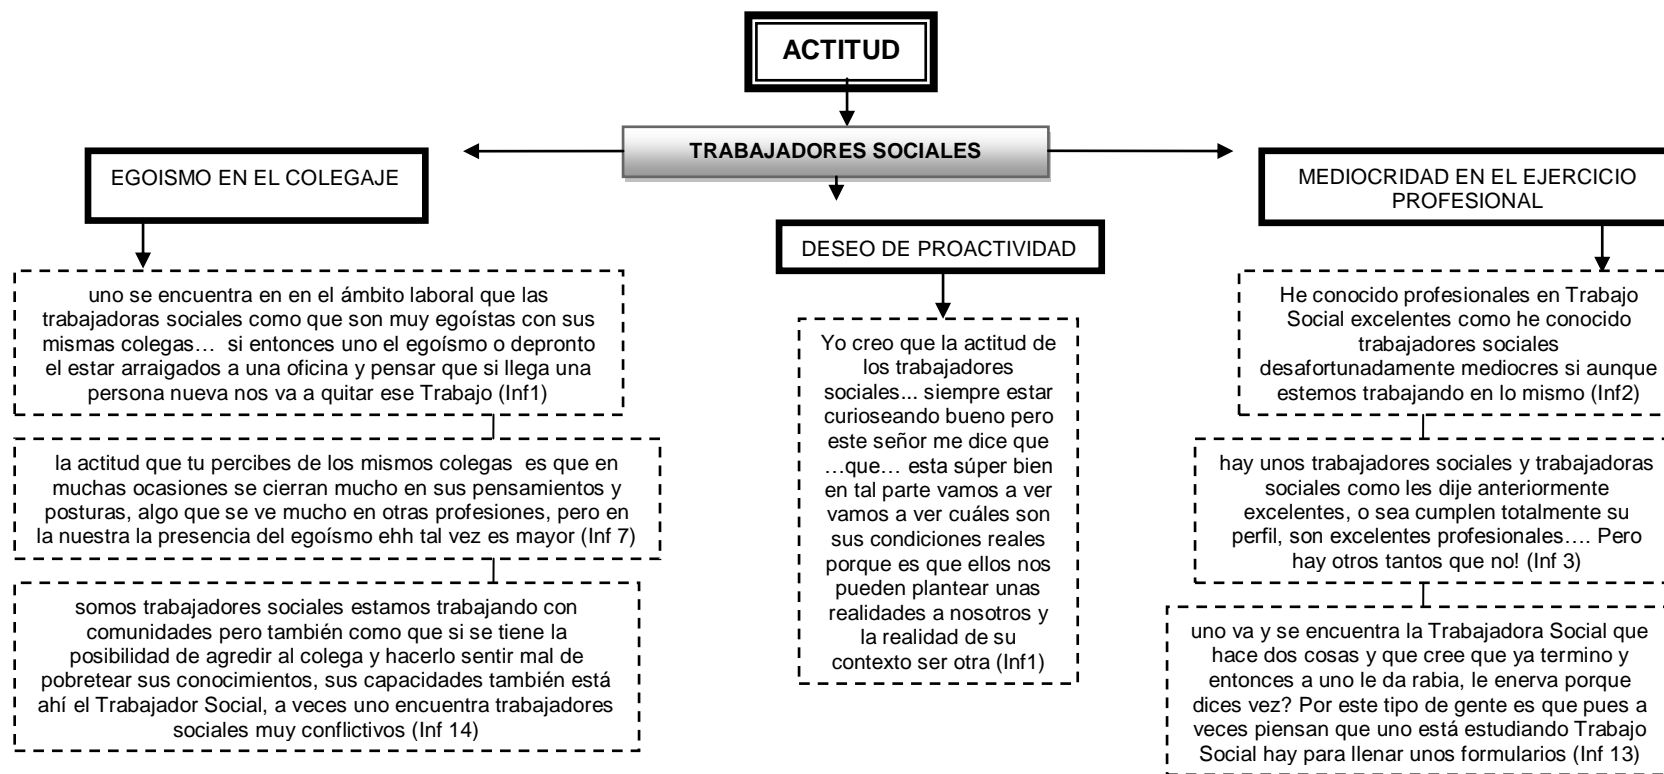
ACTITUD

TRABAJADORES SOCIALES

EGOISMO EN EL COLEGAJE

uno se encuentra en en el ámbito laboral que las trabajadoras sociales como que son muy egoístas con sus mismas colegas… si entonces uno el egoísmo o depronto el estar arraigados a una oficina y pensar que si llega una persona nueva nos va a quitar ese Trabajo (Inf1)

la actitud que tu percibes de los mismos colegas es que en muchas ocasiones se cierran mucho en sus pensamientos y posturas, algo que se ve mucho en otras profesiones, pero en la nuestra la presencia del egoísmo ehh tal vez es mayor (Inf 7)

somos trabajadores sociales estamos trabajando con comunidades pero también como que si se tiene la posibilidad de agredir al colega y hacerlo sentir mal de pobretear sus conocimientos, sus capacidades también está ahí el Trabajador Social, a veces uno encuentra trabajadores sociales muy conflictivos (Inf 14)

DESEO DE PROACTIVIDAD

Yo creo que la actitud de los trabajadores sociales... siempre estar curioseando bueno pero este señor me dice que …que… esta súper bien en tal parte vamos a ver vamos a ver cuáles son sus condiciones reales porque es que ellos nos pueden plantear unas realidades a nosotros y la realidad de su contexto ser otra (Inf1)

MEDIOCRIDAD EN EL EJERCICIO PROFESIONAL

He conocido profesionales en Trabajo Social excelentes como he conocido trabajadores sociales desafortunadamente mediocres si aunque estemos trabajando en lo mismo (Inf2)

hay unos trabajadores sociales y trabajadoras sociales como les dije anteriormente excelentes, o sea cumplen totalmente su perfil, son excelentes profesionales…. Pero hay otros tantos que no! (Inf 3)

uno va y se encuentra la Trabajadora Social que hace dos cosas y que cree que ya termino y entonces a uno le da rabia, le enerva porque dices vez? Por este tipo de gente es que pues a veces piensan que uno está estudiando Trabajo Social hay para llenar unos formularios (Inf 13)